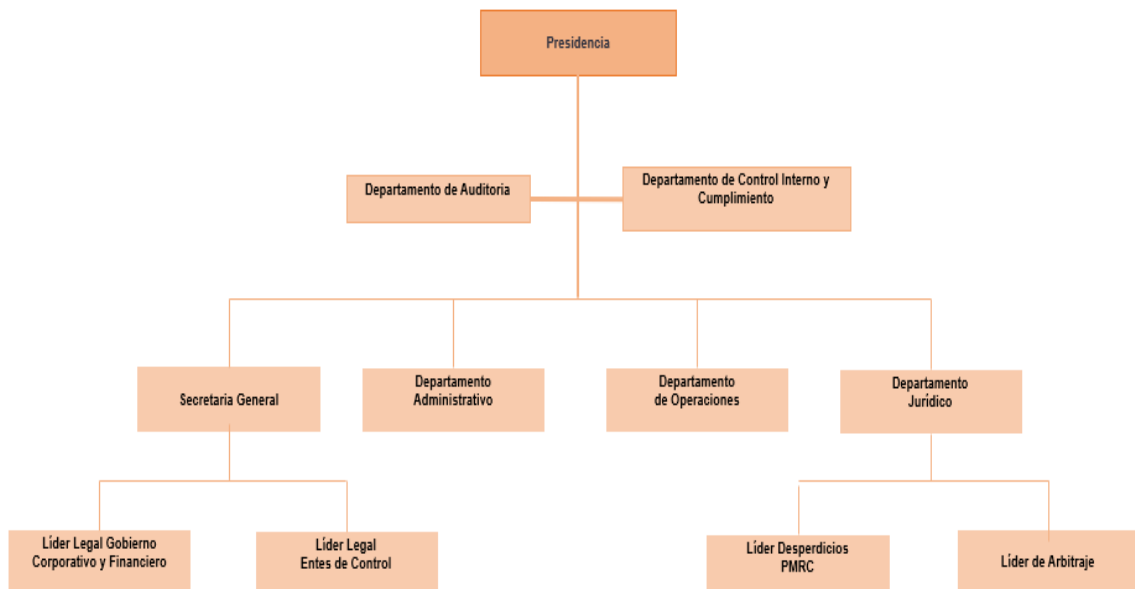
Presidencia

Departamento de Auditoria

Departamento de Control Interno y Cumplimiento

Secretaria General

Departamento Administrativo

Departamento de Operaciones

Departamento Jurídico

Líder Legal Gobierno Corporativo y Financiero

Líder Legal Entes de Control

Líder Desperdicios PMRC

Líder de Arbitraje